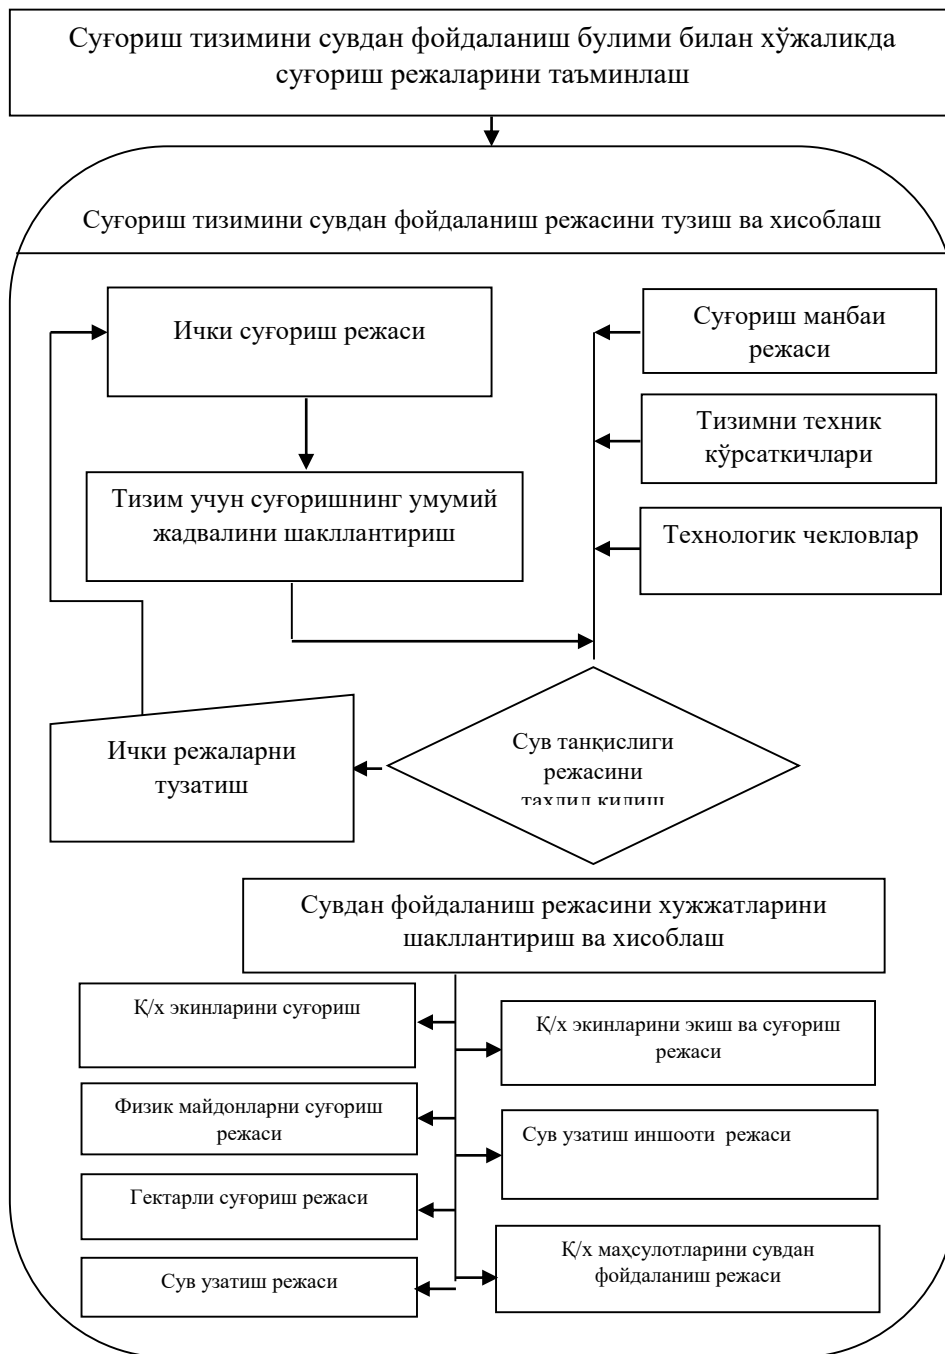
Суғориш тизимини сувдан фойдаланиш булими билан хўжаликда суғориш режаларини таъминлаш

Суғориш тизимини сувдан фойдаланиш режасини тузиш ва хисоблаш

Ички суғориш режаси

Суғориш манбаи режаси

Тизимни техник кўрсаткичлари

Тизим учун суғоришнинг умумий жадвалини шакллантириш

Технологик чекловлар

Ички режаларни тузатиш

Сув танқислиги режасини таҳлил қилиш

Сувдан фойдаланиш режасини хужжатларини шакллантириш ва хисоблаш

Қ/х экинларини суғориш

Қ/х экинларини экиш ва суғориш режаси

Физик майдонларни суғориш режаси

Сув узатиш иншооти режаси

Гектарли суғориш режаси

Қ/х маҳсулотларини сувдан фойдаланиш режаси

Сув узатиш режаси